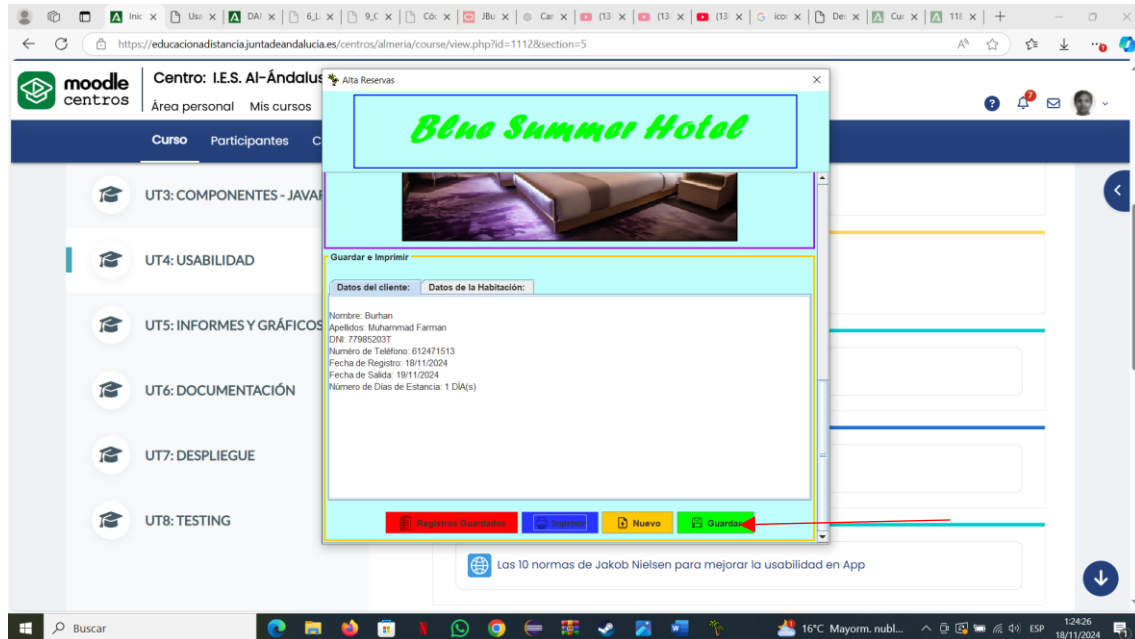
Inic | Usa | DAI | 6_L | 9_C | Cóc | JBu | Car | (13 | (13 | (13 | ico | Des | Cur | 118 | +

https://educacionadistancia.juntadeandalucia.es/centros/almeria/course/view.php?id=1112&section=5

moodle centros

Centro: I.E.S. Al-Ándalus

Área personal Mis cursos

Curso Participantes C

UT3: COMPONENTES - JAVAF

UT4: USABILIDAD

UT5: INFORMES Y GRÁFICOS

UT6: DOCUMENTACIÓN

UT7: DESPLIEGUE

UT8: TESTING

Alta Reservas

Blue Summer Hotel

Guardar e Imprimir

Datos del cliente: | Datos de la Habitación:

Nombre: Burhan
Apellidos: Muhammad Farman
DNI: 77985203T
Número de Teléfono: 612471513
Fecha de Registro: 18/11/2024
Fecha de Salida: 19/11/2024
Número de Días de Estancia: 1 DÍA(s)

Registros Guardados | Imprimir | Nuevo | Guardar

Las 10 normas de Jakob Nielsen para mejorar la usabilidad en App

Buscar

16°C Mayorm. nubl... ESP 1:24:26 18/11/2024